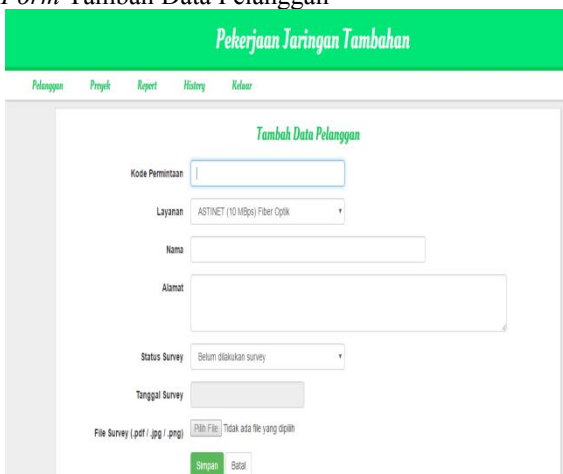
Form Tambah Data Pelanggan

Pekerjaan Jaringan Tambahan

Pelanggan Proyek Report History Keluar

Tambah Data Pelanggan

Kode Permintaan

Layanan ASTINET (10 MBps) Fiber Optik

Nama

Alamat

Status Survey Belum dilakukan survey

Tanggal Survey

File Survey (.pdf / .jpg / .png) Pilih File Tidak ada file yang dipilih

Simpan Batal